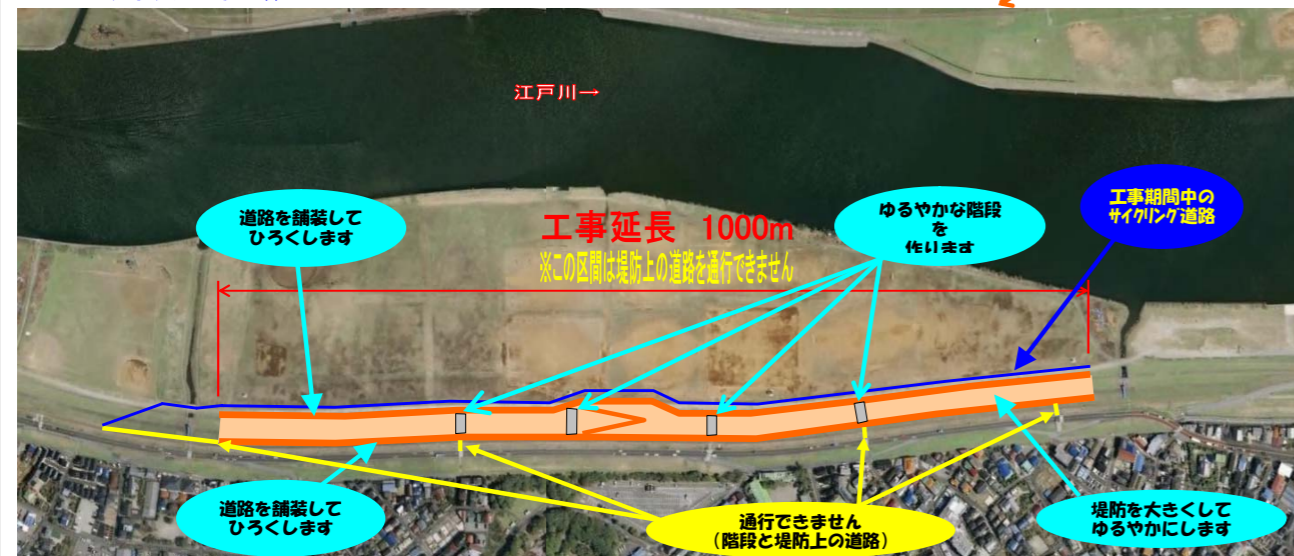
江戸川→

工事延長 1000m
※この区間は堤防上の道路を通行できません

道路を舗装して
ひろくします

ゆるやかな階段
を
作ります

工事期間中の
サイクリング道路

道路を舗装して
ひろくします

通行できません
（階段と堤防上の道路）

堤防を大きくして
ゆるやかにします